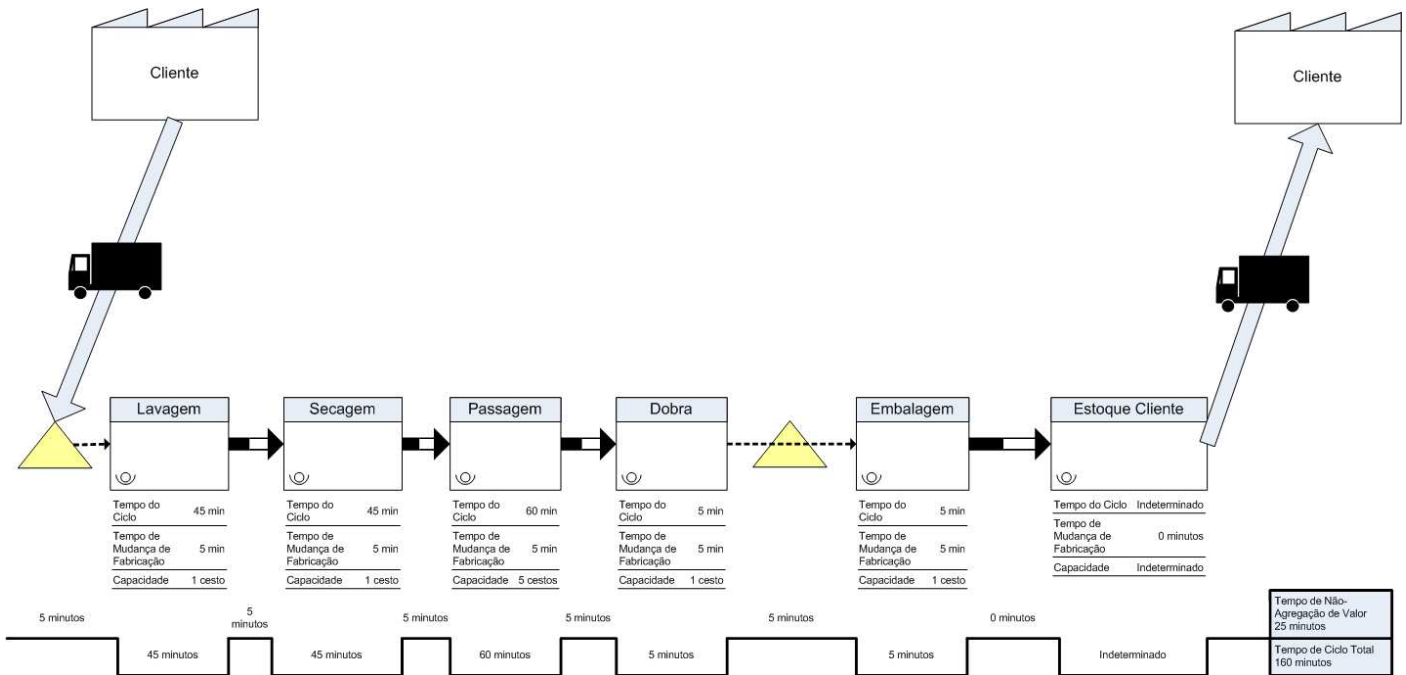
Cliente

Cliente

Lavagem

Secagem

Passagem

Dobra

Embalagem

Estoque Cliente

| Tempo do Ciclo | 45 min |
|---|---|
| Tempo de Mudança de Fabricação | 5 min |
| Capacidade | 1 cesto |

| Tempo do Ciclo | 45 min |
|---|---|
| Tempo de Mudança de Fabricação | 5 min |
| Capacidade | 1 cesto |

| Tempo do Ciclo | 60 min |
|---|---|
| Tempo de Mudança de Fabricação | 5 min |
| Capacidade | 5 cestos |

| Tempo do Ciclo | 5 min |
|---|---|
| Tempo de Mudança de Fabricação | 5 min |
| Capacidade | 1 cesto |

| Tempo do Ciclo | 5 min |
|---|---|
| Tempo de Mudança de Fabricação | 5 min |
| Capacidade | 1 cesto |

| Tempo do Ciclo | Indeterminado |
|---|---|
| Tempo de Mudança de Fabricação | 0 minutos |
| Capacidade | Indeterminado |

5 minutos
45 minutos
5 minutos
45 minutos
5 minutos
60 minutos
5 minutos
5 minutos
5 minutos
5 minutos
0 minutos
Indeterminado

Tempo de Não-Agregação de Valor 25 minutos

Tempo de Ciclo Total 160 minutos